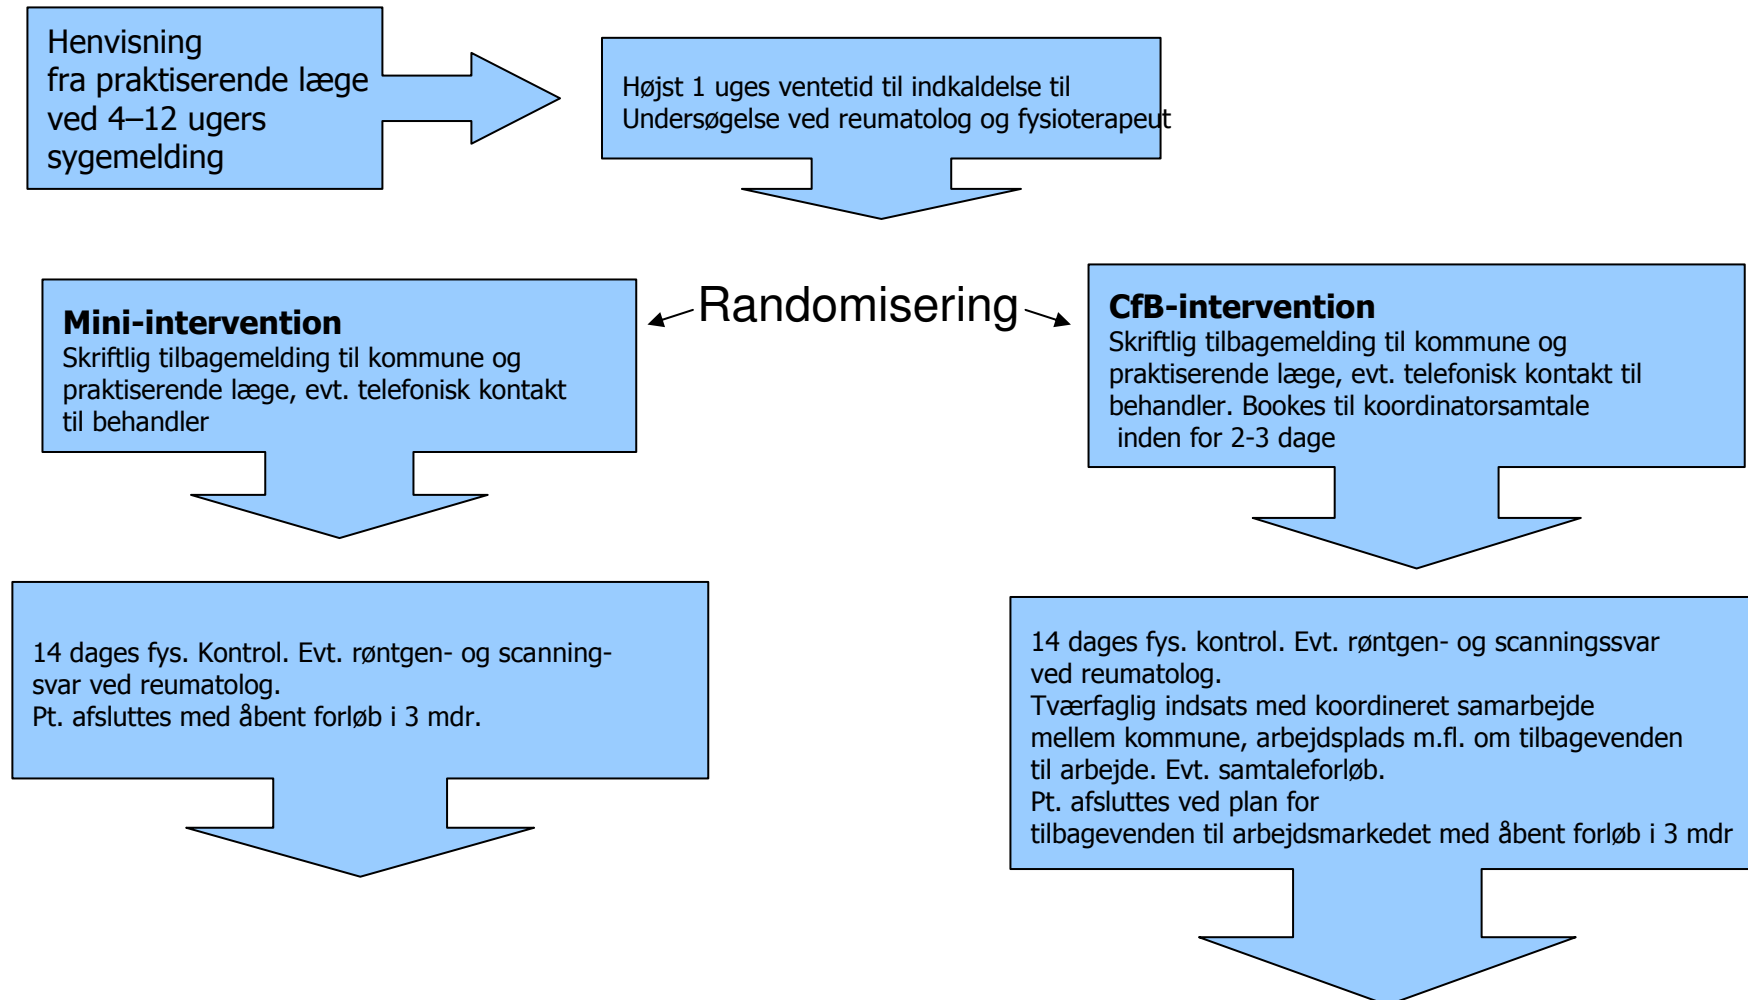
Henvisning
fra praktiserende læge
ved 4–12 ugers
sygemelding

Højst 1 uges ventetid til indkaldelse til
Undersøgelse ved reumatolog og fysioterapeut

Randomisering

**Mini-intervention**
Skriftlig tilbagemelding til kommune og praktiserende læge, evt. telefonisk kontakt til behandler

**CfB-intervention**
Skriftlig tilbagemelding til kommune og praktiserende læge, evt. telefonisk kontakt til behandler. Bookes til koordinatorsamtale inden for 2-3 dage

14 dages fys. Kontrol. Evt. røntgen- og scanningsvar ved reumatolog.
Pt. afsluttes med åbent forløb i 3 mdr.

14 dages fys. kontrol. Evt. røntgen- og scanningssvar ved reumatolog.
Tværfaglig indsats med koordineret samarbejde mellem kommune, arbejdsplads m.fl. om tilbagevenden til arbejde. Evt. samtaleforløb.
Pt. afsluttes ved plan for
tilbagevenden til arbejdsmarkedet med åbent forløb i 3 mdr